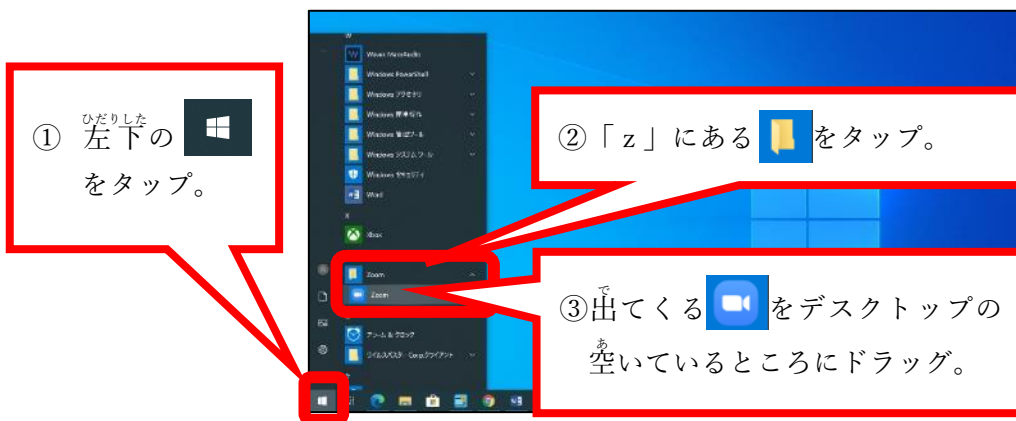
① 左下(ひだりした)の をタップ。

②「ｚ」にある をタップ。

③出(で)てくる をデスクトップの空(あ)いているところにドラッグ。

W
Windows Media Audio
Windows PowerShell
Windows アクセサリ
Windows 簡単操作
Windows 管理ツール
Windows システム ツール
Windows セキュリティ
Word
X
Xbox
Z
Zoom
Zoom
アラーム & クロック
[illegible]